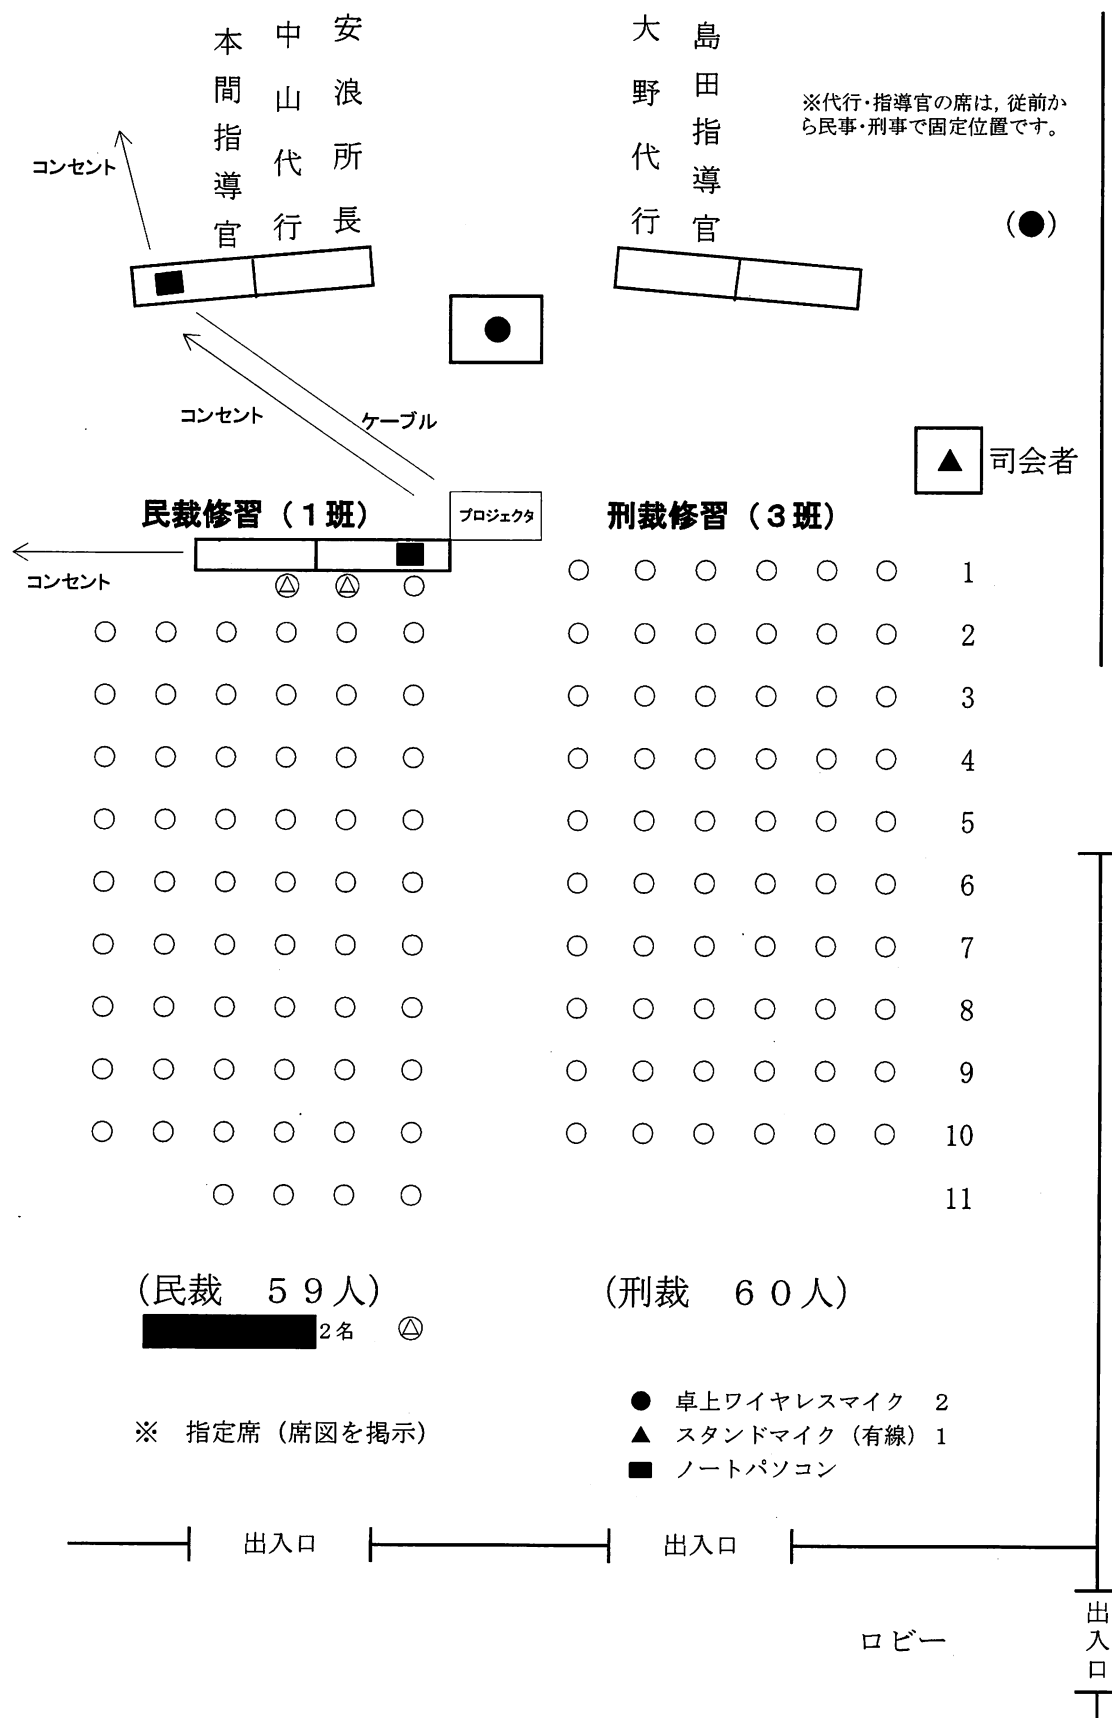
本間指導官　中山代行　安浪所長

大野代行　島田指導官

※代行・指導官の席は，従前から民事・刑事で固定位置です。

(●)

コンセント

コンセント

ケーブル

司会者

民裁修習（１班）

プロジェクタ

刑裁修習（３班）

コンセント

1
2
3
4
5
6
7
8
9
10
11

（民裁　５９人）

（刑裁　６０人）

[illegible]２名

※　指定席（席図を掲示）

●　卓上ワイヤレスマイク　2
▲　スタンドマイク（有線）1
■　ノートパソコン

出入口

出入口

ロビー

出入口